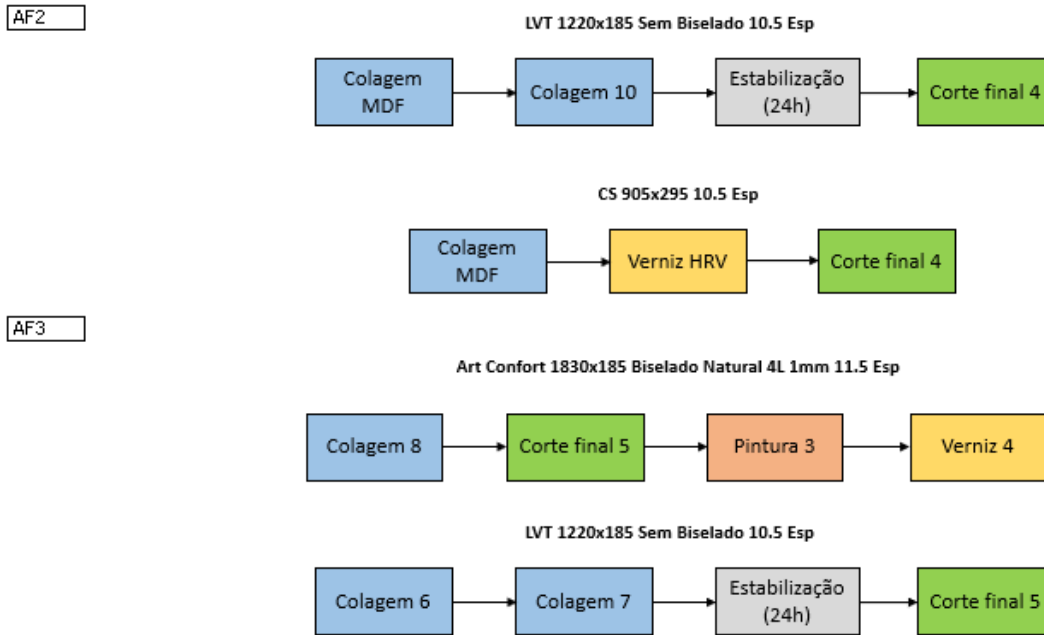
AF2

LVT 1220x185 Sem Biselado 10.5 Esp

Colagem MDF

Colagem 10

Estabilização (24h)

Corte final 4

CS 905x295 10.5 Esp

Colagem MDF

Verniz HRV

Corte final 4

AF3

Art Confort 1830x185 Biselado Natural 4L 1mm 11.5 Esp

Colagem 8

Corte final 5

Pintura 3

Verniz 4

LVT 1220x185 Sem Biselado 10.5 Esp

Colagem 6

Colagem 7

Estabilização (24h)

Corte final 5